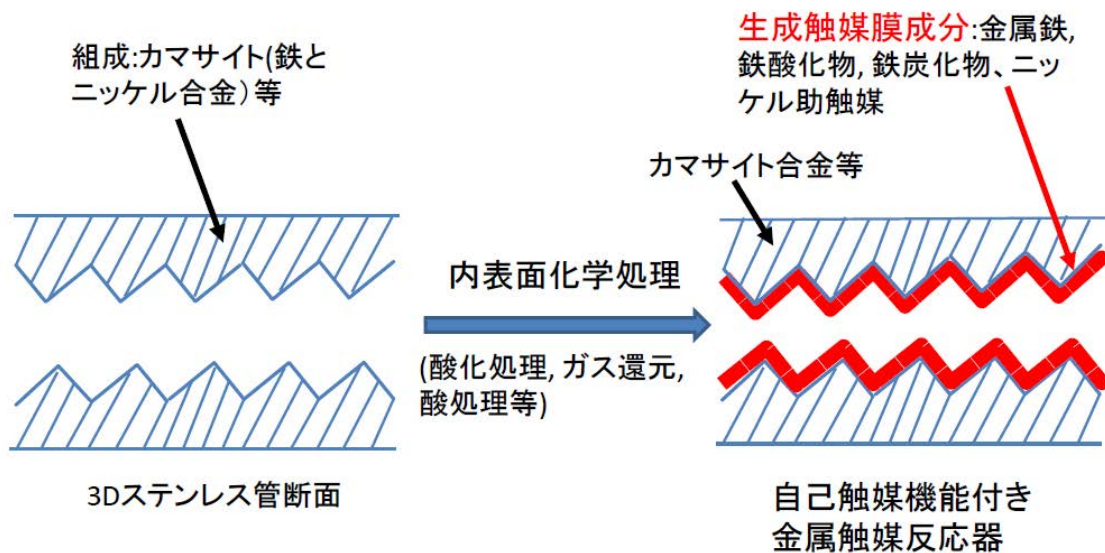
組成:カマサイト(鉄とニッケル合金)等

生成触媒膜成分:金属鉄, 鉄酸化物, 鉄炭化物、ニッケル助触媒

カマサイト合金等

内表面化学処理

(酸化処理, ガス還元, 酸処理等)

3Dステンレス管断面

自己触媒機能付き金属触媒反応器